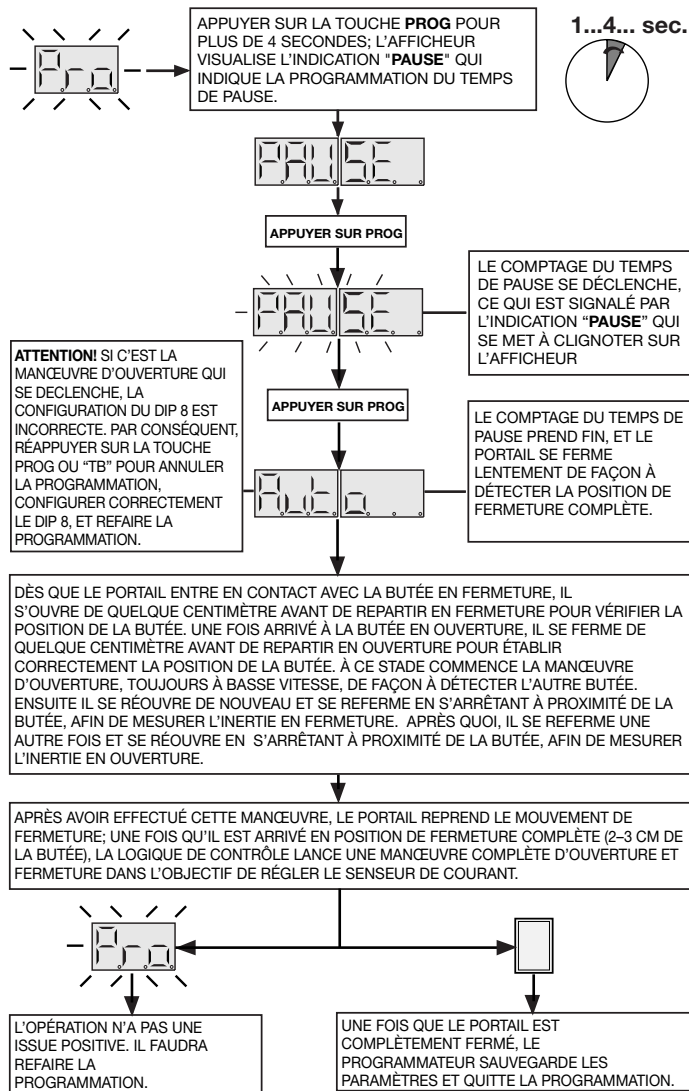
Pro

APPUYER SUR LA TOUCHE **PROG** POUR PLUS DE 4 SECONDES; L'AFFICHEUR VISUALISE L'INDICATION "**PAUSE**" QUI INDIQUE LA PROGRAMMATION DU TEMPS DE PAUSE.

1...4... sec.

PAUSE

APPUYER SUR PROG

PAUSE

LE COMPTAGE DU TEMPS DE PAUSE SE DÉCLENCHE, CE QUI EST SIGNALÉ PAR L'INDICATION "**PAUSE**" QUI SE MET À CLIGNOTER SUR L'AFFICHEUR

**ATTENTION!** SI C'EST LA MANŒUVRE D'OUVERTURE QUI SE DECLENCHE, LA CONFIGURATION DU DIP 8 EST INCORRECTE. PAR CONSÉQUENT, RÉAPPUYER SUR LA TOUCHE PROG OU "TB" POUR ANNULER LA PROGRAMMATION, CONFIGURER CORRECTEMENT LE DIP 8, ET REFAIRE LA PROGRAMMATION.

APPUYER SUR PROG

LE COMPTAGE DU TEMPS DE PAUSE PREND FIN, ET LE PORTAIL SE FERME LENTEMENT DE FAÇON À DÉTECTER LA POSITION DE FERMETURE COMPLÈTE.

Auto

DÈS QUE LE PORTAIL ENTRE EN CONTACT AVEC LA BUTÉE EN FERMETURE, IL S'OUVRE DE QUELQUE CENTIMÈTRE AVANT DE REPARTIR EN FERMETURE POUR VÉRIFIER LA POSITION DE LA BUTÉE. UNE FOIS ARRIVÉ À LA BUTÉE EN OUVERTURE, IL SE FERME DE QUELQUE CENTIMÈTRE AVANT DE REPARTIR EN OUVERTURE POUR ÉTABLIR CORRECTEMENT LA POSITION DE LA BUTÉE. À CE STADE COMMENCE LA MANŒUVRE D'OUVERTURE, TOUJOURS À BASSE VITESSE, DE FAÇON À DÉTECTER L'AUTRE BUTÉE. ENSUITE IL SE RÉOUVRE DE NOUVEAU ET SE REFERME EN S'ARRÊTANT À PROXIMITÉ DE LA BUTÉE, AFIN DE MESURER L'INERTIE EN FERMETURE. APRÈS QUOI, IL SE REFERME UNE AUTRE FOIS ET SE RÉOUVRE EN S'ARRÊTANT À PROXIMITÉ DE LA BUTÉE, AFIN DE MESURER L'INERTIE EN OUVERTURE.

APRÈS AVOIR EFFECTUÉ CETTE MANŒUVRE, LE PORTAIL REPREND LE MOUVEMENT DE FERMETURE; UNE FOIS QU'IL EST ARRIVÉ EN POSITION DE FERMETURE COMPLÈTE (2–3 CM DE LA BUTÉE), LA LOGIQUE DE CONTRÔLE LANCE UNE MANŒUVRE COMPLÈTE D'OUVERTURE ET FERMETURE DANS L'OBJECTIF DE RÉGLER LE SENSEUR DE COURANT.

Pro

L'OPÉRATION N'A PAS UNE ISSUE POSITIVE. IL FAUDRA REFAIRE LA PROGRAMMATION.

UNE FOIS QUE LE PORTAIL EST COMPLÈTEMENT FERMÉ, LE PROGRAMMATEUR SAUVEGARDE LES PARAMÈTRES ET QUITTE LA PROGRAMMATION.